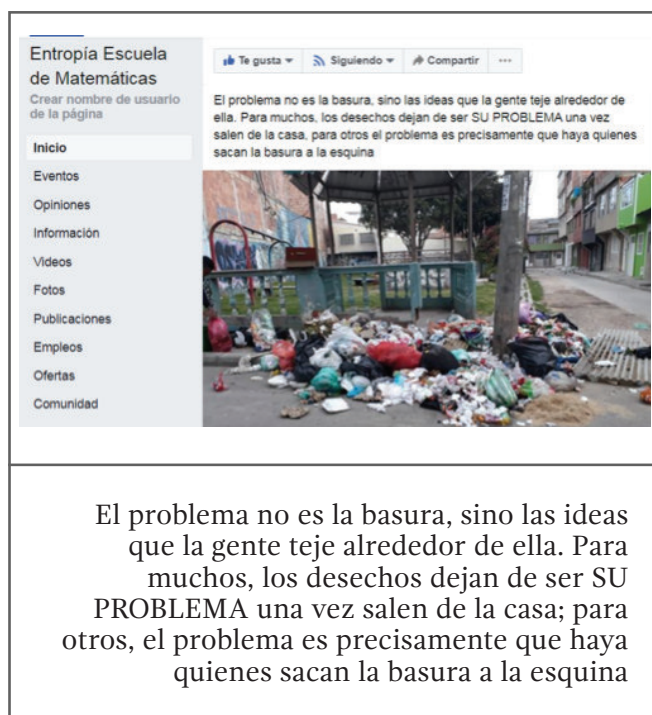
Entropía Escuela de Matemáticas
Crear nombre de usuario de la página

Inicio
Eventos
Opiniones
Información
Videos
Fotos
Publicaciones
Empleos
Ofertas
Comunidad

Te gusta ▾ Siguiendo ▾ Compartir ···

El problema no es la basura, sino las ideas que la gente teje alrededor de ella. Para muchos, los desechos dejan de ser SU PROBLEMA una vez salen de la casa, para otros el problema es precisamente que haya quienes sacan la basura a la esquina

El problema no es la basura, sino las ideas que la gente teje alrededor de ella. Para muchos, los desechos dejan de ser SU PROBLEMA una vez salen de la casa; para otros, el problema es precisamente que haya quienes sacan la basura a la esquina